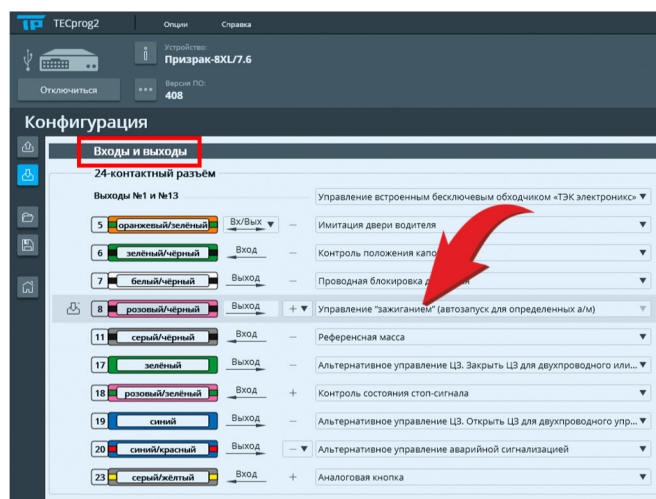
TECprog2 Опции Справка

Устройство:
Призрак-8XL/7.6

Отключиться

Версия ПО:
408

Конфигурация

Входы и выходы

24-контактный разъём

Выходы №1 и №13 — Управление встроенным бесключевым обходчиком «ТЭК электроникс»

| | | | | |
|---|---|---|---|---|
| 5 оранжевый/зелёный | Вх/Вых | – | Имитация двери водителя | |
| 6 зелёный/чёрный | Вход | – | Контроль положения капо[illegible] | |
| 7 белый/чёрный | Выход | – | Проводная блокировка д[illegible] | |
| 8 розовый/чёрный | Выход | + | Управление "зажиганием" (автозапуск для определенных а/м) | |
| 11 серый/чёрный | Вход | – | Референсная масса | |
| 17 зелёный | Выход | – | Альтернативное управление ЦЗ. Закрыть ЦЗ для двухпроводного или... | |
| 18 розовый/зелёный | Вход | + | Контроль состояния стоп-сигнала | |
| 19 синий | Выход | – | Альтернативное управление ЦЗ. Открыть ЦЗ для двухпроводного упр... | |
| 20 синий/красный | Выход | – | Альтернативное управление аварийной сигнализацией | |
| 23 серый/жёлтый | Вход | + | Аналоговая кнопка | |